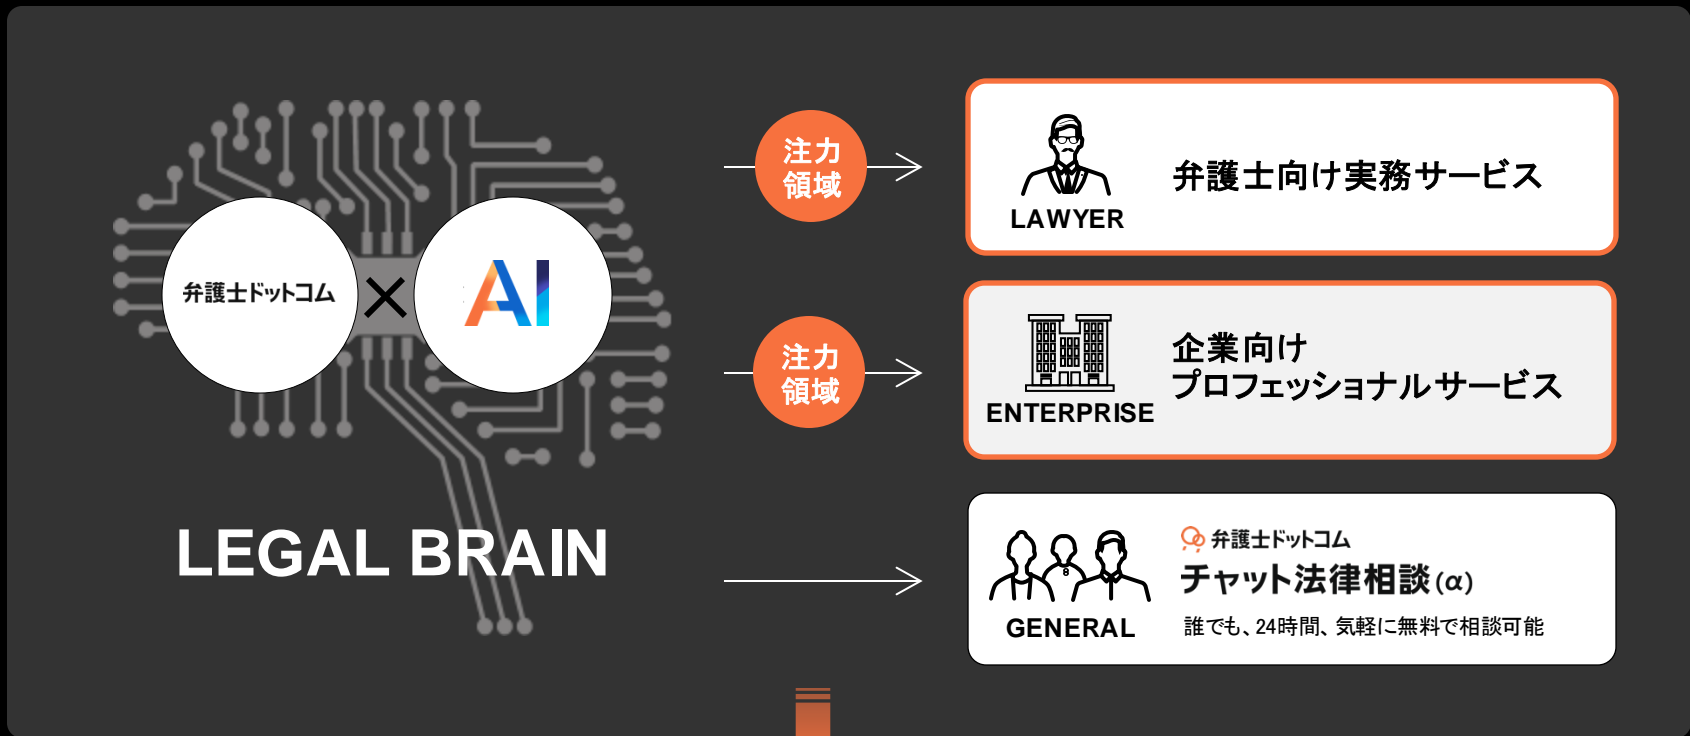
弁護士ドットコム × AI

LEGAL BRAIN

注力領域

LAWYER

弁護士向け実務サービス

注力領域

ENTERPRISE

企業向け
プロフェッショナルサービス

GENERAL

弁護士ドットコム
チャット法律相談(α)
誰でも、24時間、気軽に無料で相談可能